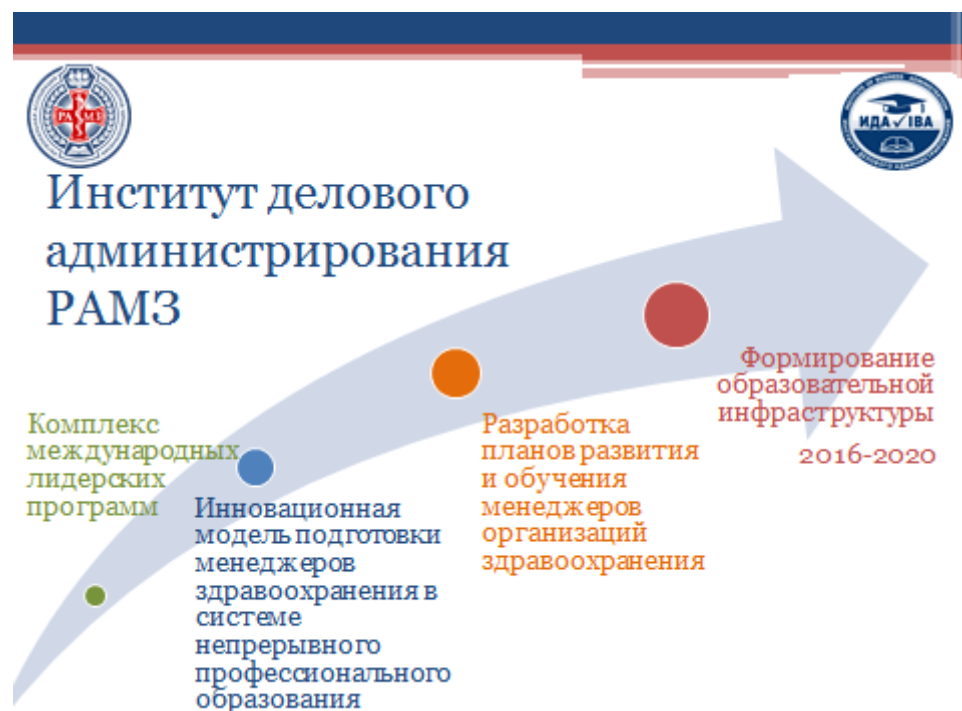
РАМЗ

ИДА IBA

Институт делового администрирования РАМЗ

Комплекс международных лидерских программ

Инновационная модель подготовки менеджеров здравоохранения в системе непрерывного профессионального образования

Разработка планов развития и обучения менеджеров организаций здравоохранения

Формирование образовательной инфраструктуры

2016-2020